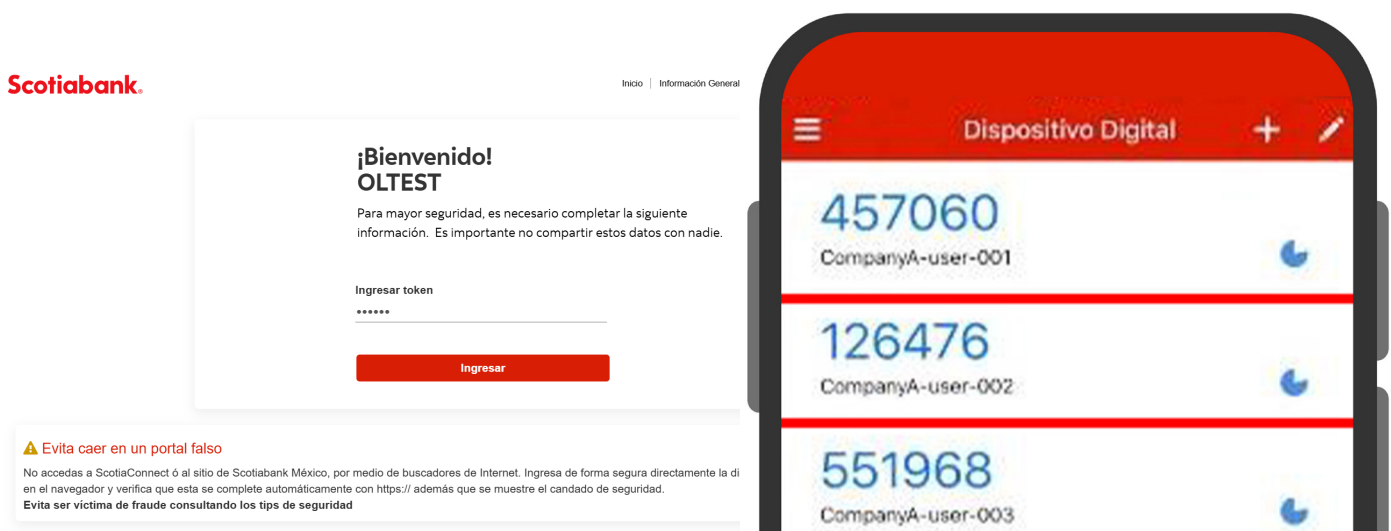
Scotiabank.

Inicio | Información General

¡Bienvenido!
OLTEST

Para mayor seguridad, es necesario completar la siguiente información. Es importante no compartir estos datos con nadie.

Ingresar token
••••••

Ingresar

Evita caer en un portal falso

No accedas a ScotiaConnect ó al sitio de Scotiabank México, por medio de buscadores de Internet. Ingresa de forma segura directamente la di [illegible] en el navegador y verifica que esta se complete automáticamente con https:// además que se muestre el candado de seguridad.
Evita ser víctima de fraude consultando los tips de seguridad

Dispositivo Digital

457060
CompanyA-user-001

126476
CompanyA-user-002

551968
CompanyA-user-003